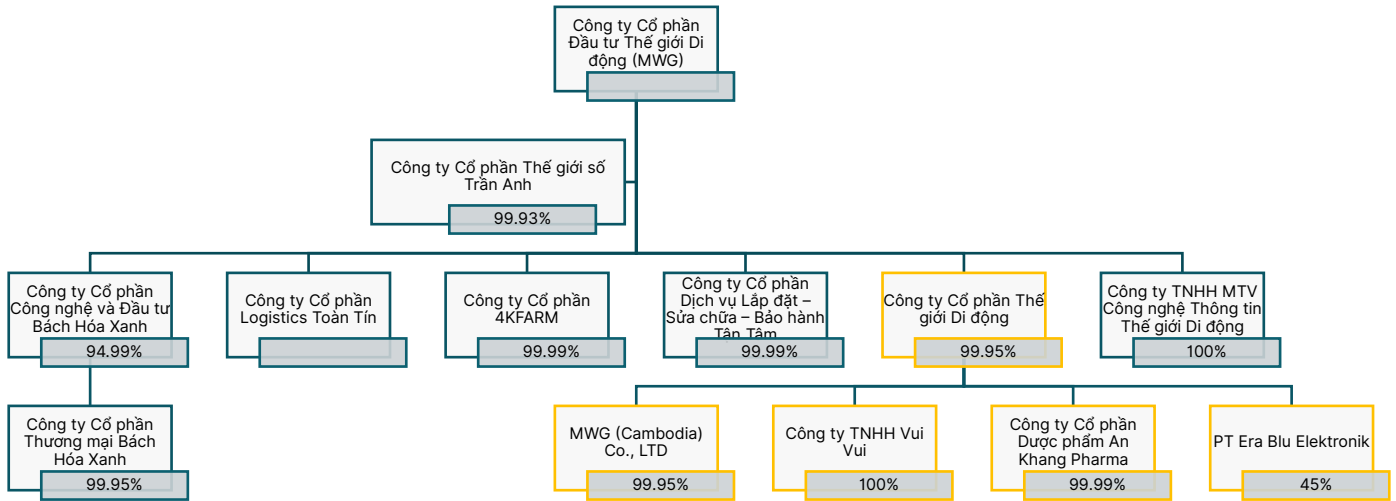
Công ty Cổ phần Đầu tư Thế giới Di động (MWG)

Công ty Cổ phần Thế giới số Trần Anh
99.93%

Công ty Cổ phần Công nghệ và Đầu tư Bách Hóa Xanh
94.99%

Công ty Cổ phần Logistics Toàn Tín

Công ty Cổ phần 4KFARM
99.99%

Công ty Cổ phần Dịch vụ Lắp đặt – Sửa chữa – Bảo hành Tận Tâm
99.99%

Công ty Cổ phần Thế giới Di động
99.95%

Công ty TNHH MTV Công nghệ Thông tin Thế giới Di động
100%

Công ty Cổ phần Thương mại Bách Hóa Xanh
99.95%

MWG (Cambodia) Co., LTD
99.95%

Công ty TNHH Vui Vui
100%

Công ty Cổ phần Dược phẩm An Khang Pharma
99.99%

PT Era Blu Elektronik
45%